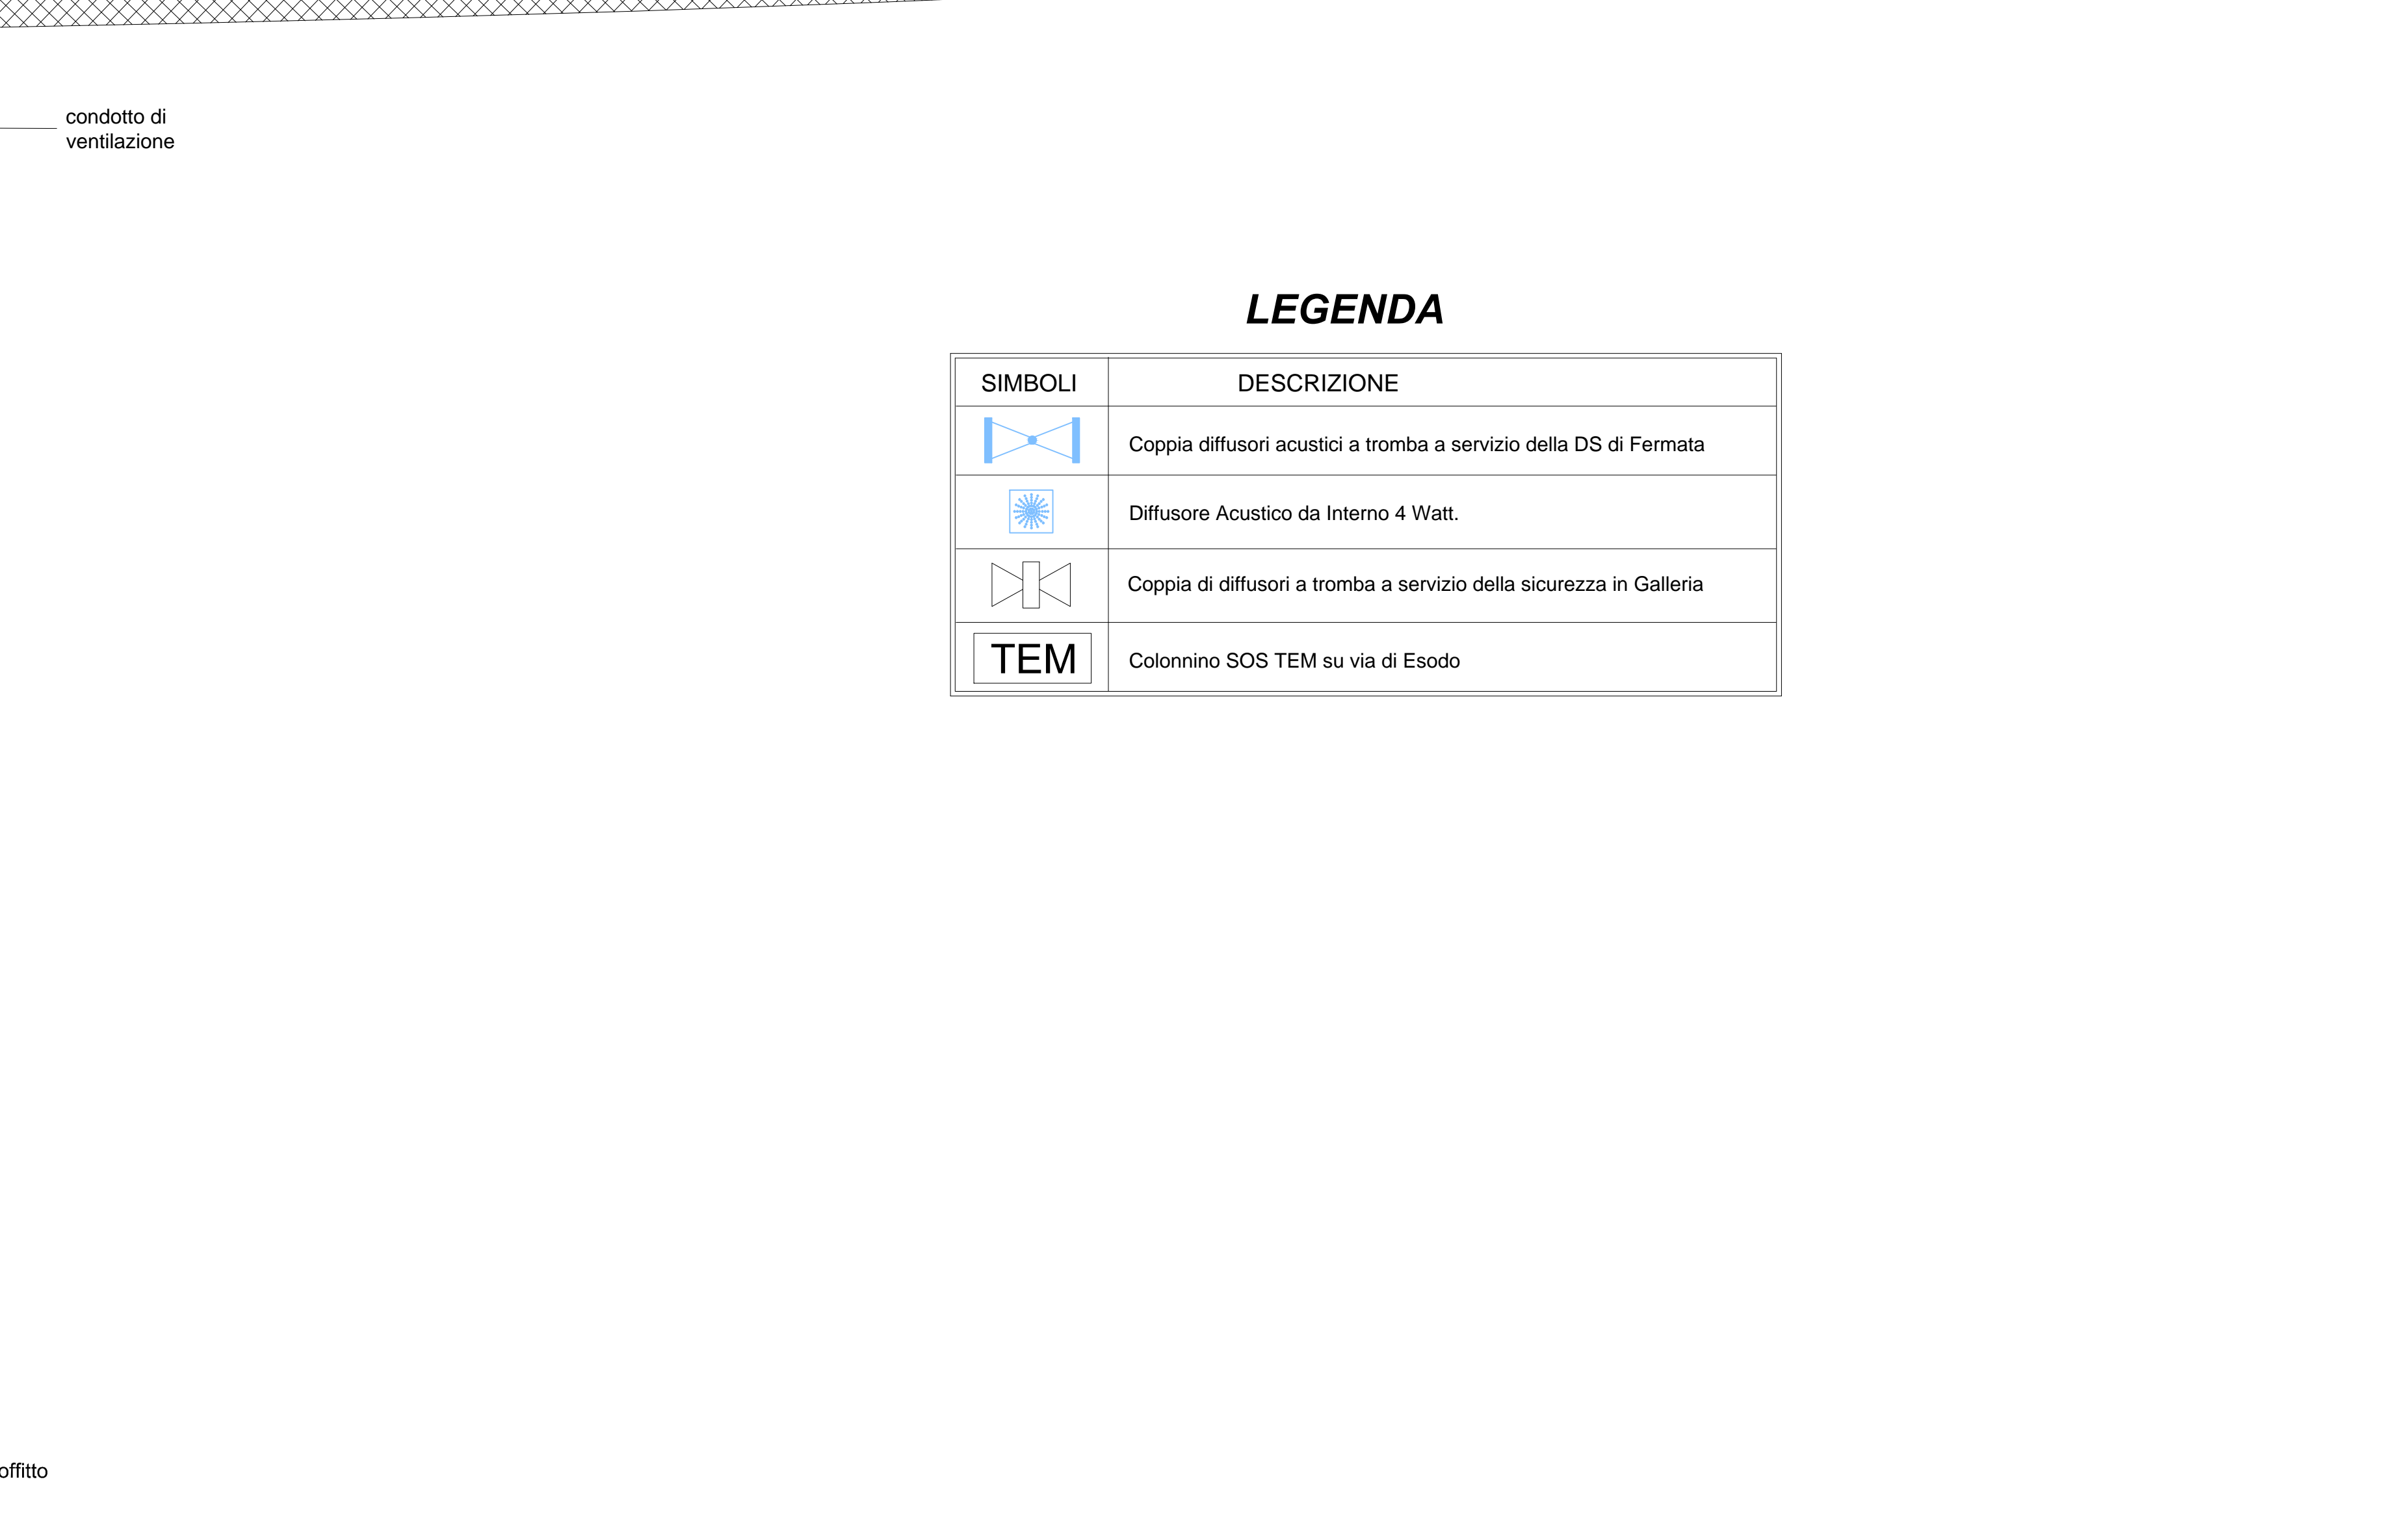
condotto di ventilazione

LEGENDA

| SIMBOLI | DESCRIZIONE |
|---|---|
| | Coppia diffusori acustici a tromba a servizio della DS di Fermata |
| | Diffusore Acustico da Interno 4 Watt. |
| | Coppia di diffusori a tromba a servizio della sicurezza in Galleria |
| TEM | Colonnino SOS TEM su via di Esodo |

offitto